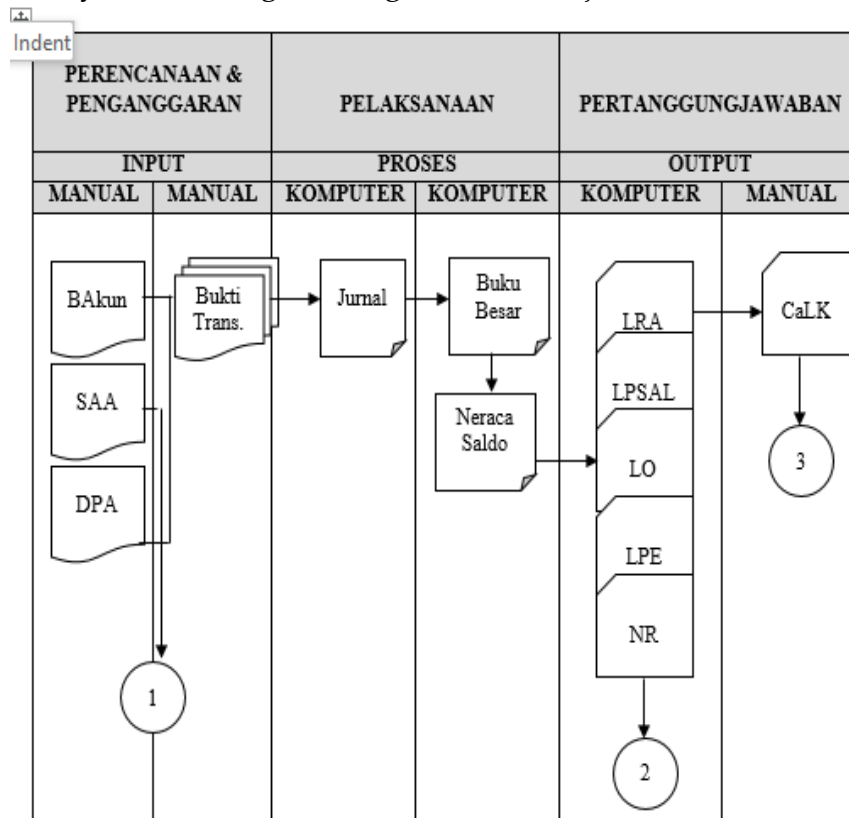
Indent

| PERENCANAAN & PENGANGGARAN | | PELAKSANAAN | | PERTANGGUNGJAWABAN | |
|---|---|---|---|---|---|
| INPUT | | PROSES | | OUTPUT | |
| MANUAL | MANUAL | KOMPUTER | KOMPUTER | KOMPUTER | MANUAL |

BAkun
SAA
DPA
Bukti Trans.
Jurnal
Buku Besar
Neraca Saldo
LRA
LPSAL
LO
LPE
NR
CaLK
1
2
3